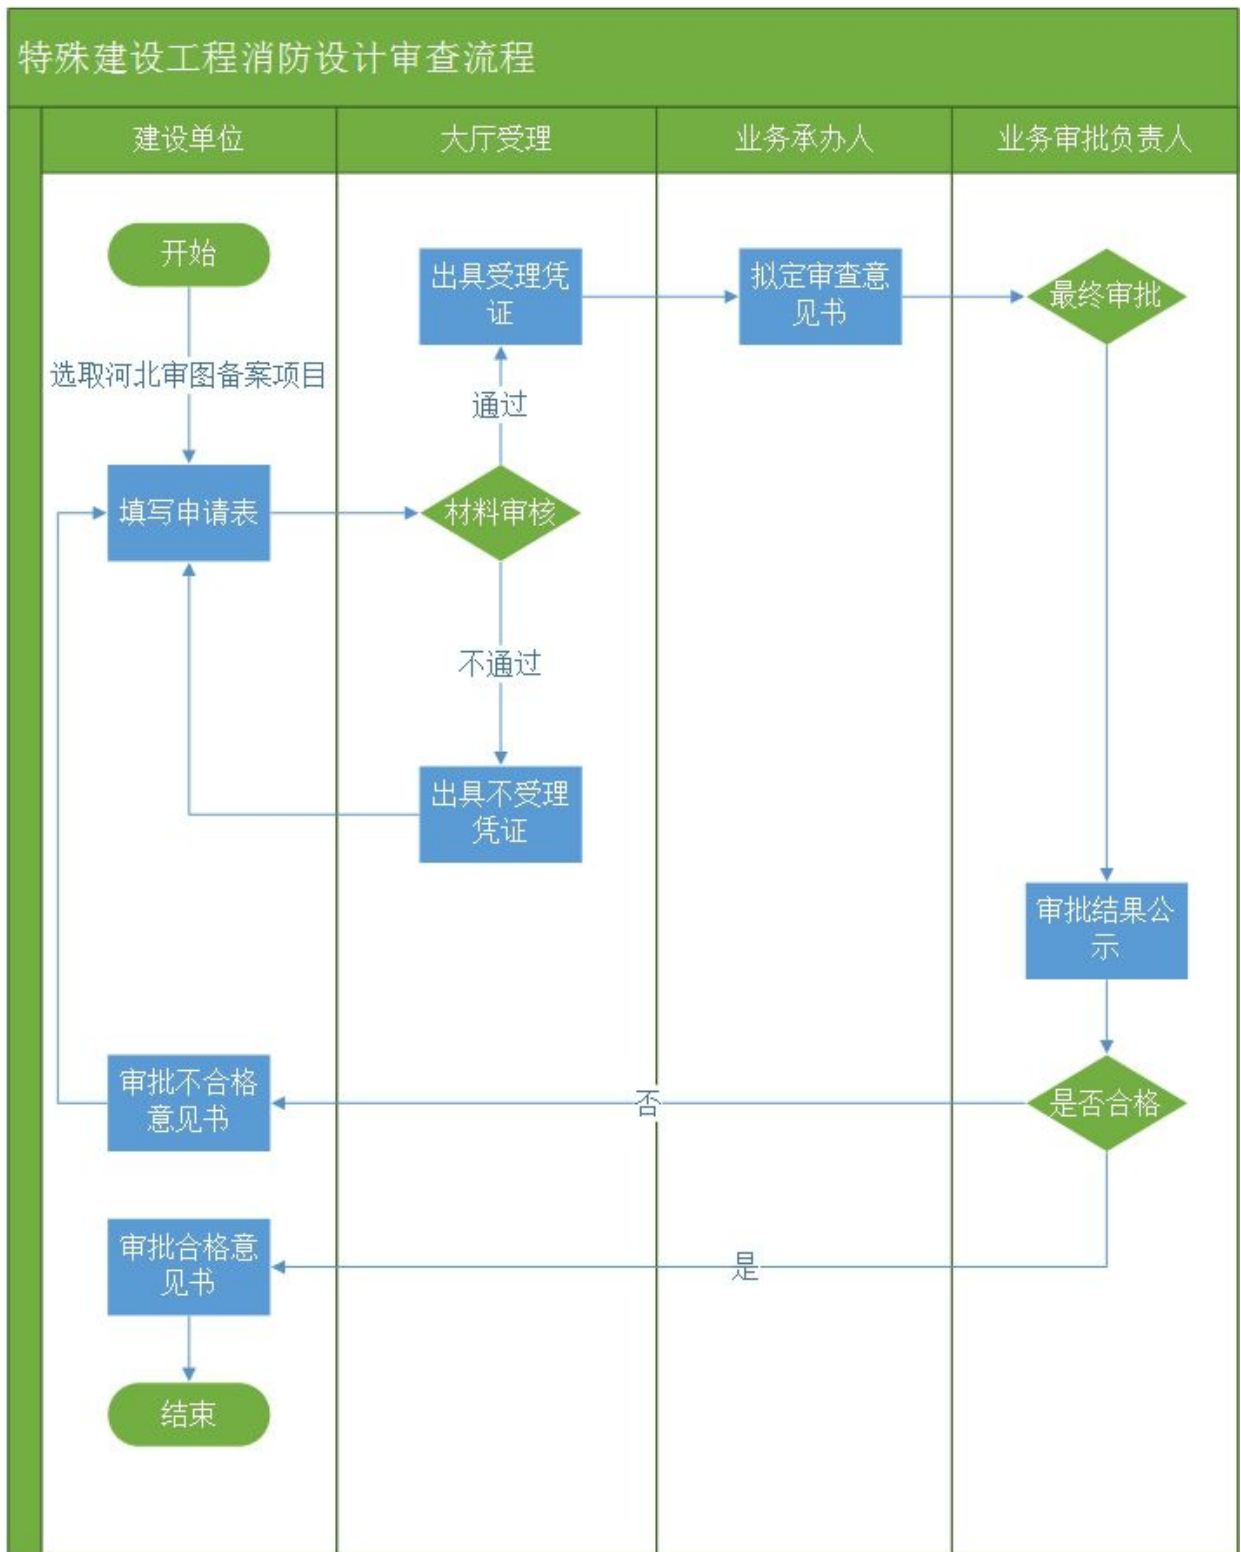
特殊建设工程消防设计审查流程

| 建设单位 | 大厅受理 | 业务承办人 | 业务审批负责人 |
|---|---|---|---|

开始

选取河北审图备案项目

填写申请表

材料审核

通过

出具受理凭证

拟定审查意见书

最终审批

不通过

出具不受理凭证

审批结果公示

是否合格

否

审批不合格意见书

是

审批合格意见书

结束